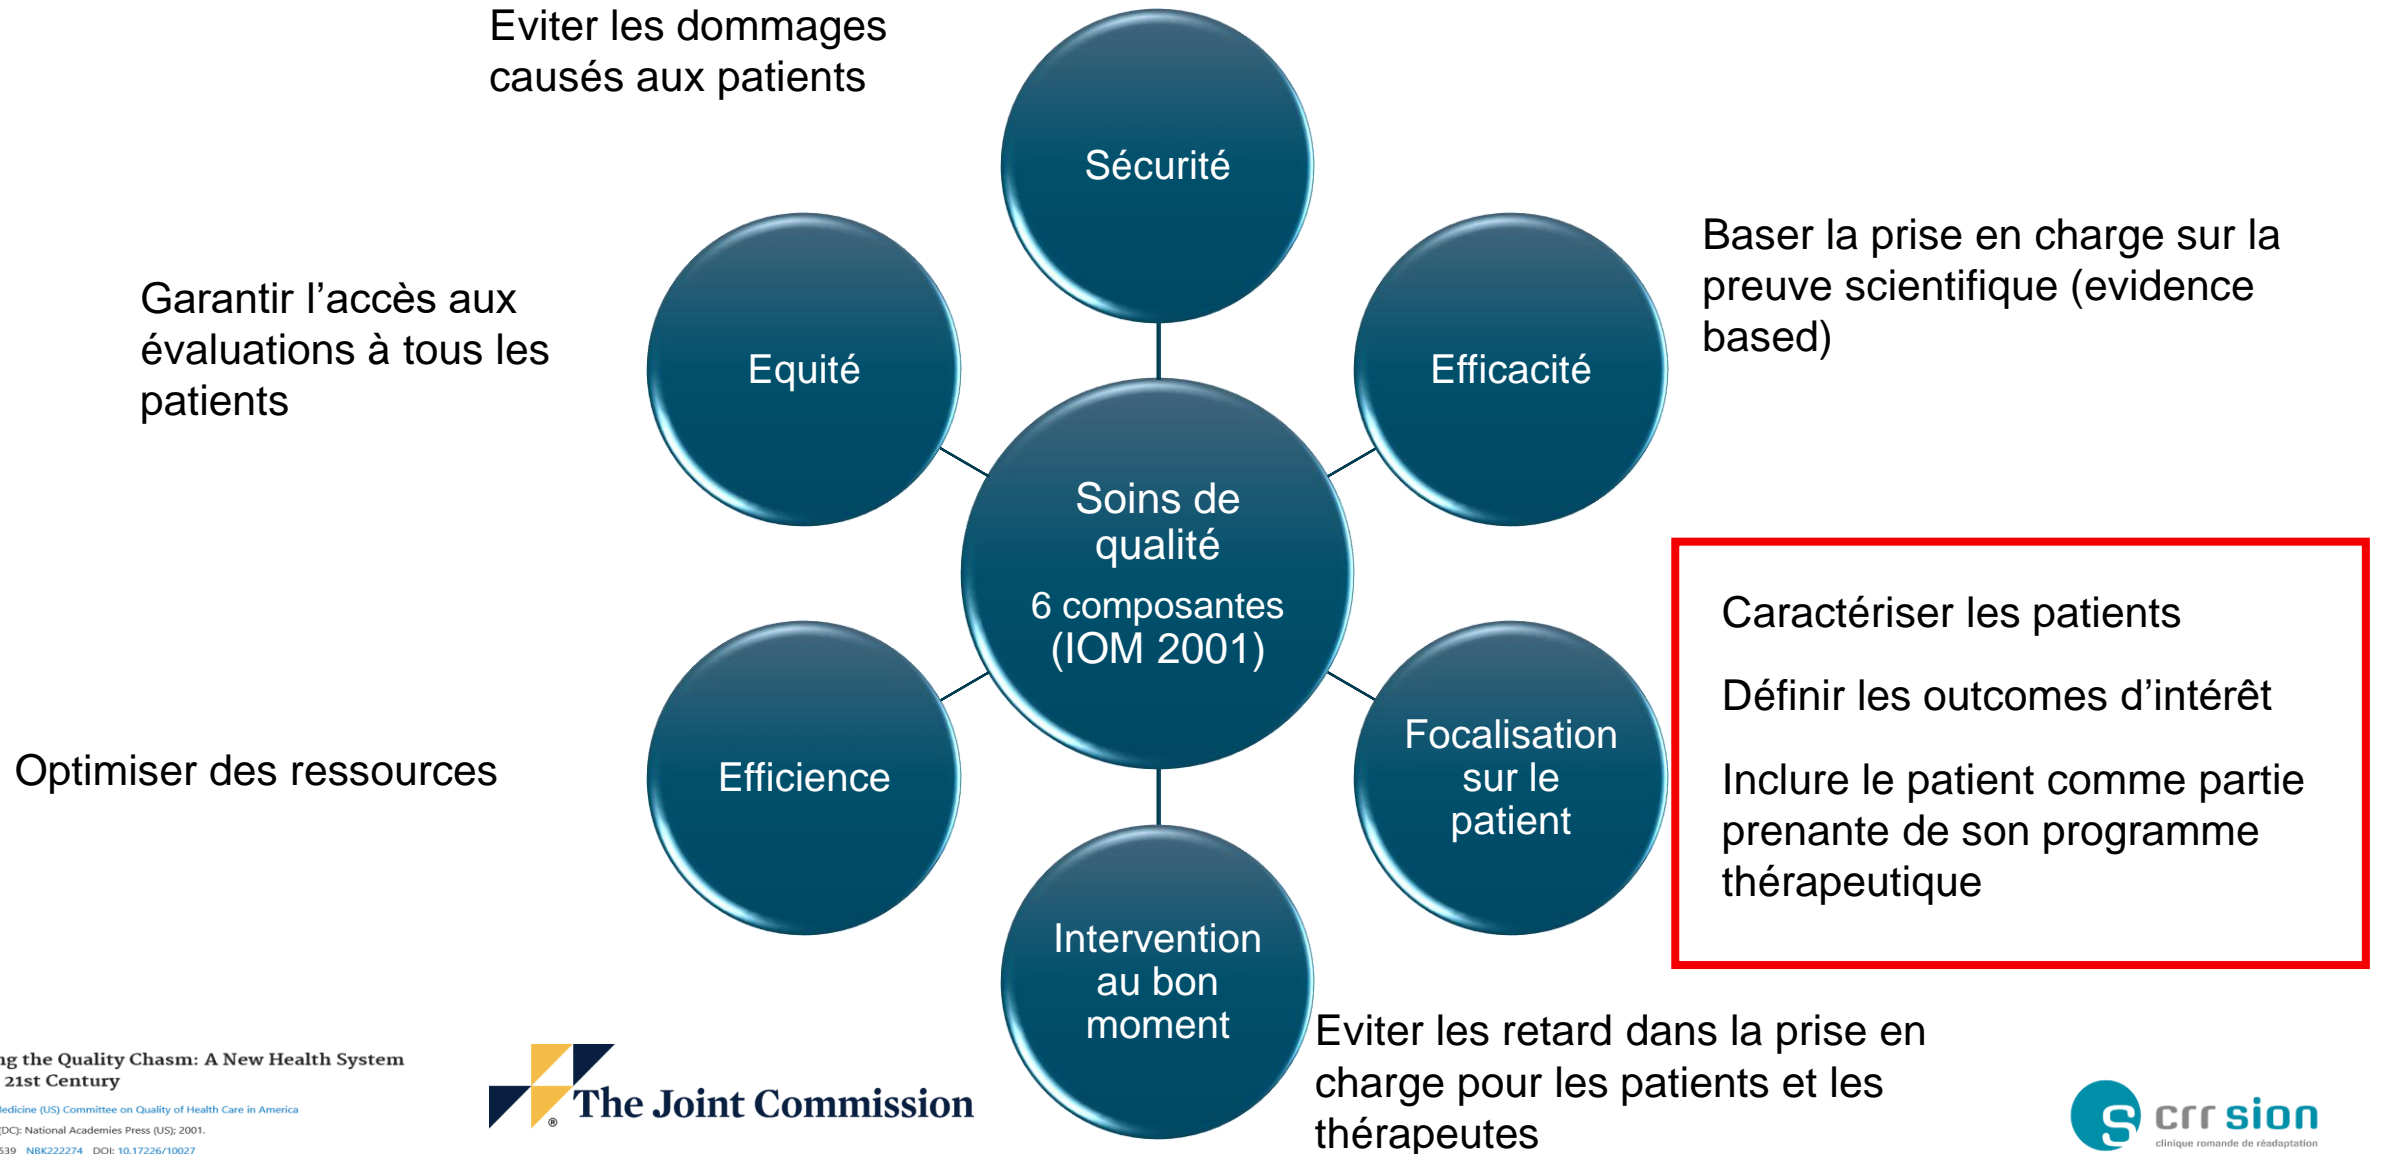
Eviter les dommages causés aux patients

Sécurité

Garantir l'accès aux évaluations à tous les patients

Equité

Efficacité

Baser la prise en charge sur la preuve scientifique (evidence based)

Soins de qualité
6 composantes (IOM 2001)

Caractériser les patients

Définir les outcomes d'intérêt

Inclure le patient comme partie prenante de son programme thérapeutique

Optimiser des ressources

Efficience

Focalisation sur le patient

Intervention au bon moment

Eviter les retard dans la prise en charge pour les patients et les thérapeutes

ng the Quality Chasm: A New Health System 21st Century
Medicine (US) Committee on Quality of Health Care in America
DC): National Academies Press (US); 2001.
539 NBK222274 DOI: 10.17226/10027

The Joint Commission

crr sion
clinique romande de réadaptation